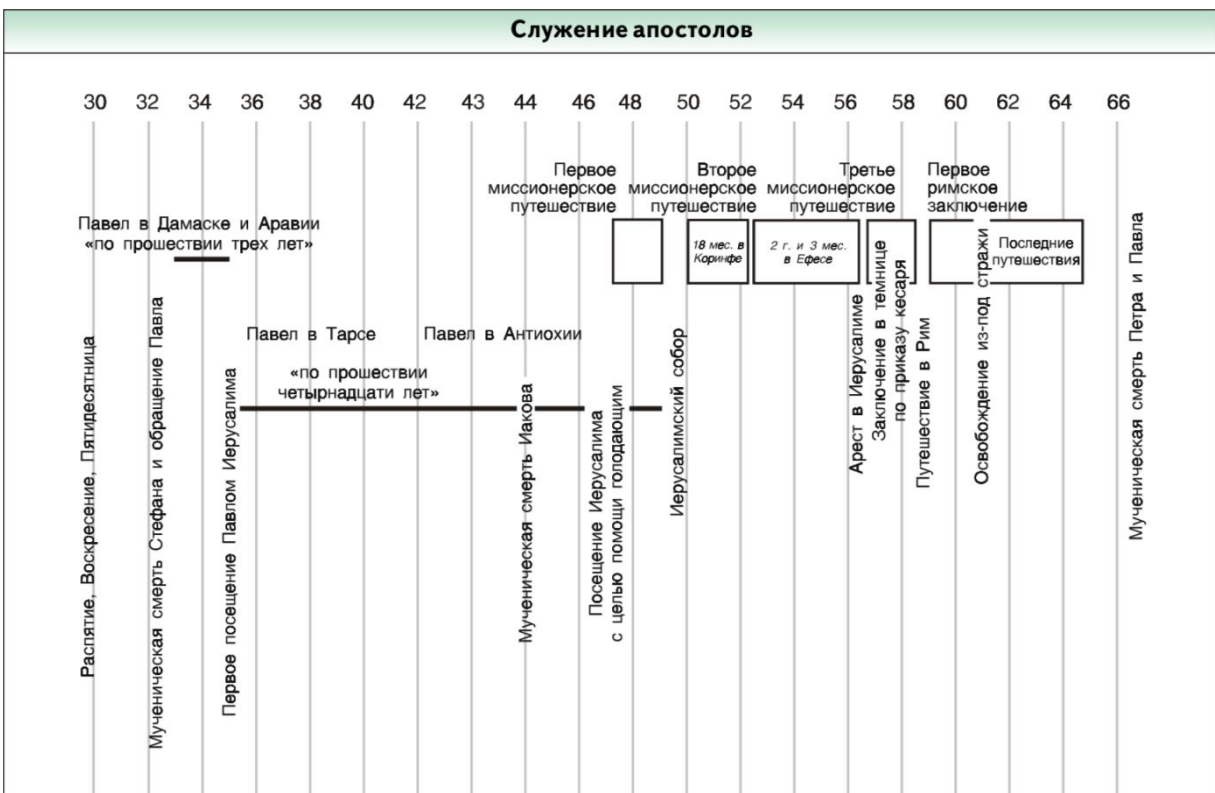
Служение апостолов

30 32 34 36 38 40 42 43 44 46 48 50 52 54 56 58 60 62 64 66

Первое миссионерское путешествие

Второе миссионерское путешествие

Третье миссионерское путешествие

Первое римское заключение

Павел в Дамаске и Аравии «по прошествии трех лет»

18 мес. в Коринфе

2 г. и 3 мес. в Ефесе

Последние путешествия

Павел в Тарсе

Павел в Антиохии

«по прошествии четырнадцати лет»

Распятие, Воскресение, Пятидесятница

Мученическая смерть Стефана и обращение Павла

Первое посещение Павлом Иерусалима

Мученическая смерть Иакова

Посещение Иерусалима с целью помощи голодающим

Иерусалимский собор

Арест в Иерусалиме

Заключение в темнице по приказу кесаря

Путешествие в Рим

Освобождение из-под стражи

Мученическая смерть Петра и Павла